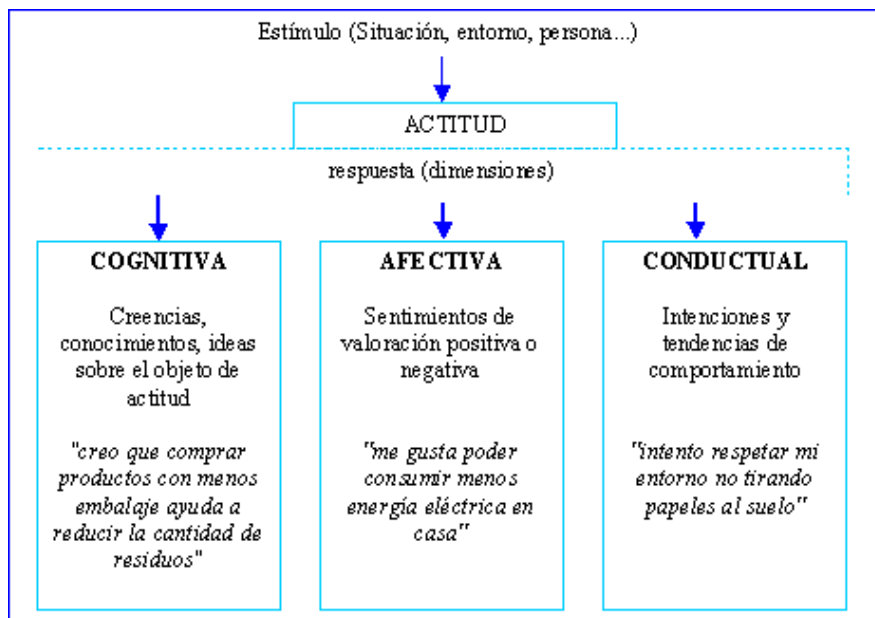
Estímulo (Situación, entorno, persona...)

ACTITUD

respuesta (dimensiones)

COGNITIVA

Creencias, conocimientos, ideas sobre el objeto de actitud

"creo que comprar productos con menos embalaje ayuda a reducir la cantidad de residuos"

AFECTIVA

Sentimientos de valoración positiva o negativa

"me gusta poder consumir menos energía eléctrica en casa"

CONDUCTUAL

Intenciones y tendencias de comportamiento

"intento respetar mi entorno no tirando papeles al suelo"